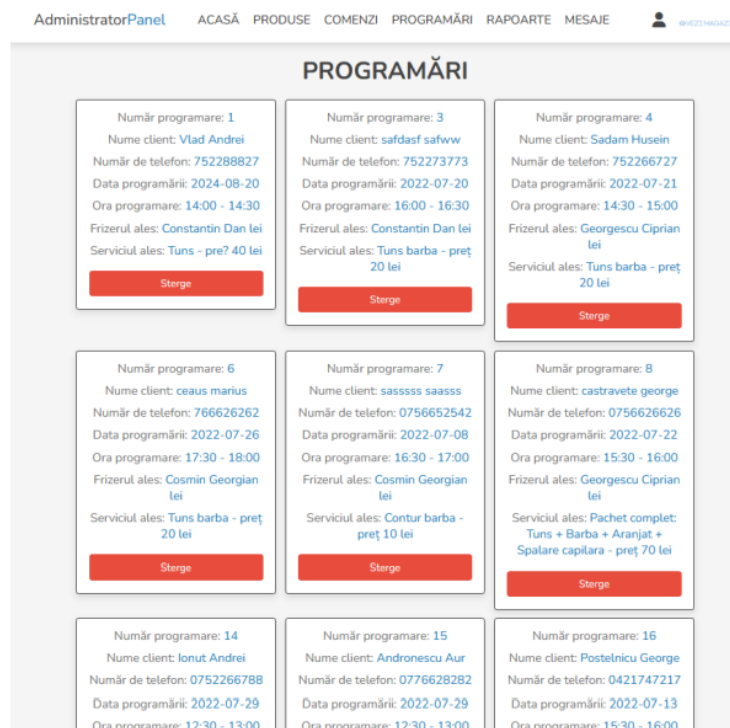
AdministratorPanel ACASĂ PRODUSE COMENZI PROGRAMĂRI RAPOARTE MESAJE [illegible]

PROGRAMĂRI

Număr programare: 1
Nume client: Vlad Andrei
Număr de telefon: 752288827
Data programării: 2024-08-20
Ora programare: 14:00 - 14:30
Frizerul ales: Constantin Dan lei
Serviciul ales: Tuns - pre? 40 lei
Sterge

Număr programare: 3
Nume client: safdasf safww
Număr de telefon: 752273773
Data programării: 2022-07-20
Ora programare: 16:00 - 16:30
Frizerul ales: Constantin Dan lei
Serviciul ales: Tuns barba - preț 20 lei
Sterge

Număr programare: 4
Nume client: Sadam Husein
Număr de telefon: 752266727
Data programării: 2022-07-21
Ora programare: 14:30 - 15:00
Frizerul ales: Georgescu Ciprian lei
Serviciul ales: Tuns barba - preț 20 lei
Sterge

Număr programare: 6
Nume client: ceaus marius
Număr de telefon: 766626262
Data programării: 2022-07-26
Ora programare: 17:30 - 18:00
Frizerul ales: Cosmin Georgian lei
Serviciul ales: Tuns barba - preț 20 lei
Sterge

Număr programare: 7
Nume client: sasssss saasss
Număr de telefon: 0756652542
Data programării: 2022-07-08
Ora programare: 16:30 - 17:00
Frizerul ales: Cosmin Georgian lei
Serviciul ales: Contur barba - preț 10 lei
Sterge

Număr programare: 8
Nume client: castravete george
Număr de telefon: 0756626626
Data programării: 2022-07-22
Ora programare: 15:30 - 16:00
Frizerul ales: Georgescu Ciprian lei
Serviciul ales: Pachet complet: Tuns + Barba + Aranjat + Spalare capilara - preț 70 lei
Sterge

Număr programare: 14
Nume client: Ionut Andrei
Număr de telefon: 0752266788
Data programării: 2022-07-29
Ora programare: 12:30 - 13:00

Număr programare: 15
Nume client: Andronescu Aur
Număr de telefon: 0776628282
Data programării: 2022-07-29
Ora programare: 12:30 - 13:00

Număr programare: 16
Nume client: Postelnicu George
Număr de telefon: 0421747217
Data programării: 2022-07-13
Ora programare: 15:30 - 16:00